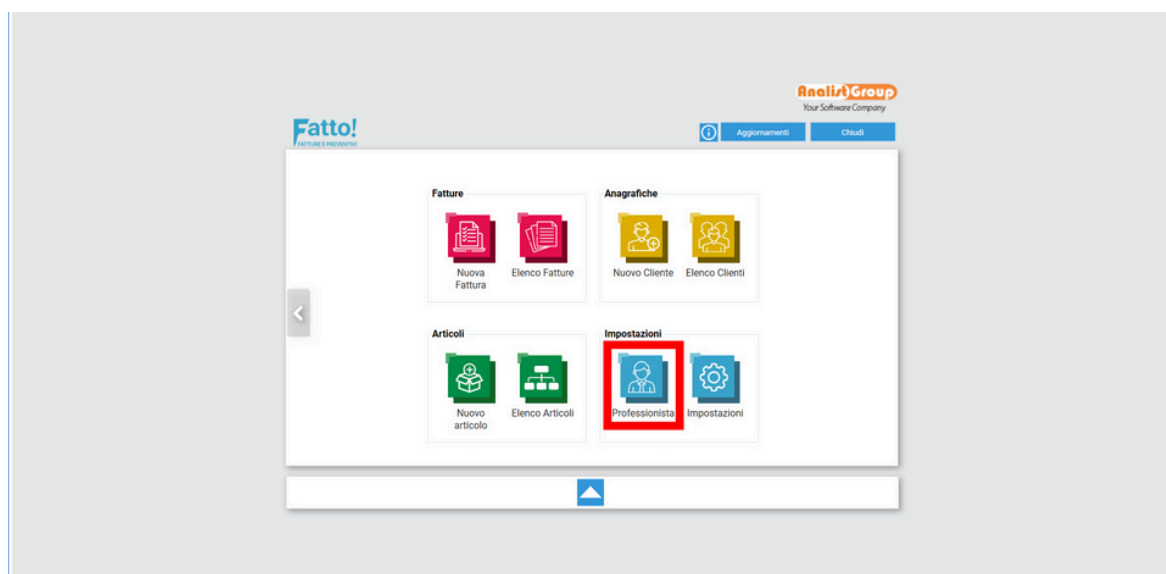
AnalistGroup
Your Software Company

Fatto!
FATTURE E PREVENTIVI

Aggiornamenti
Chiudi

Fatture
Nuova Fattura
Elenco Fatture

Anagrafiche
Nuovo Cliente
Elenco Clienti

Articoli
Nuovo articolo
Elenco Articoli

Impostazioni
Professionista
Impostazioni